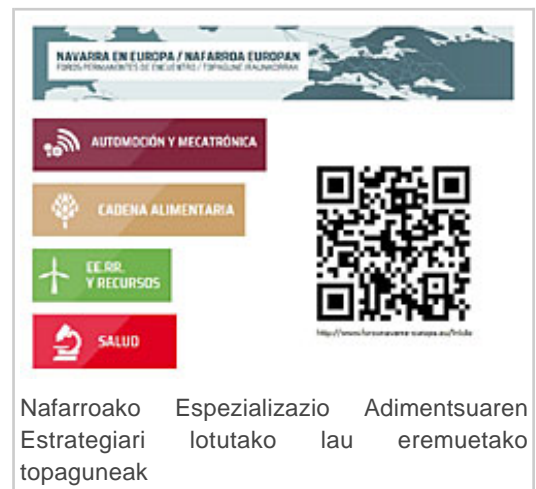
NAVARRA EN EUROPA / NAFARROA EUROPAN
FOROS PERMANENTES DE ENCUENTRO / TOPAGUNE IRAUNKORRAK

AUTOMOCIÓN Y MECATRÓNICA

CADENA ALIMENTARIA

EE.RR. Y RECURSOS

SALUD

http://www.forosnavarra-europa.eu/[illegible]

Nafarroako Espezializazio Adimentsuaren Estrategiari lotutako lau eremuetako topaguneak